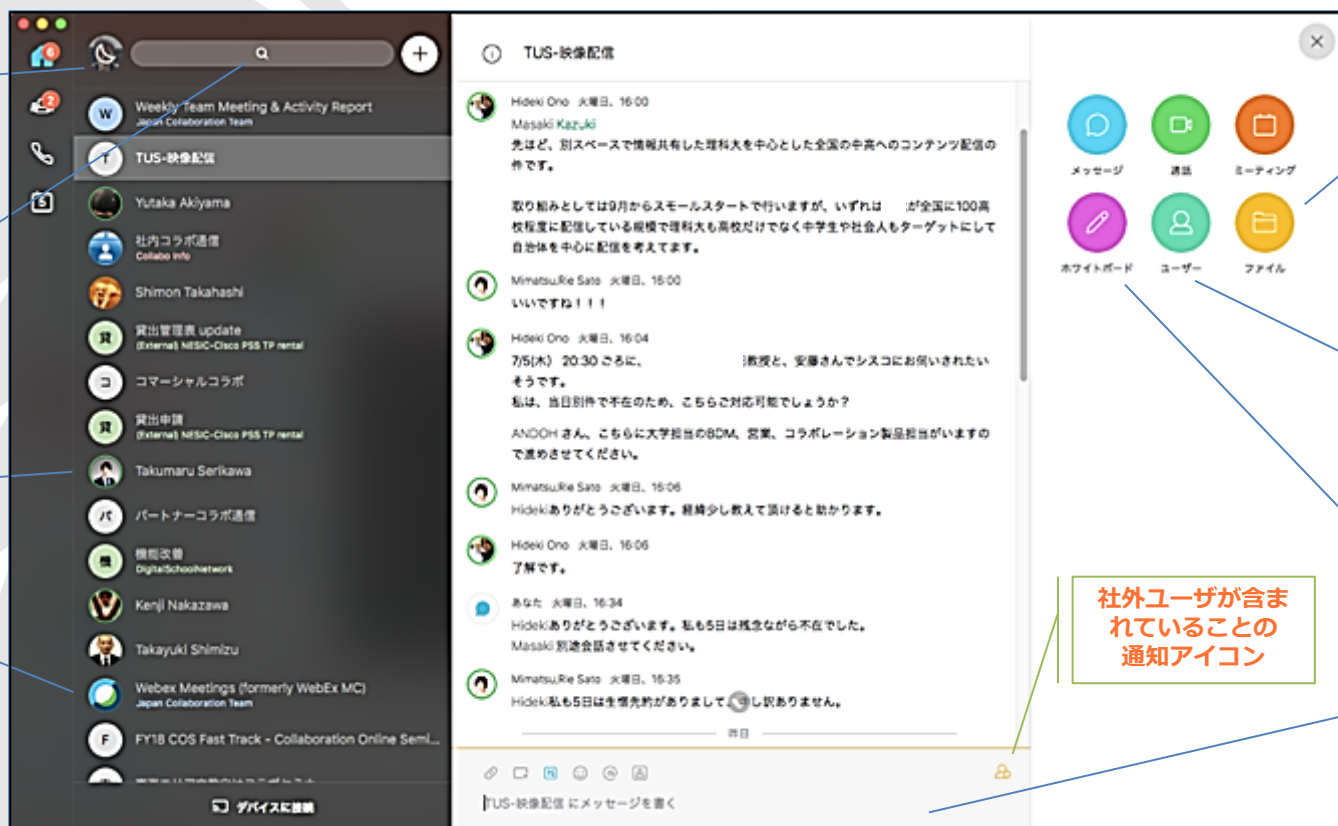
6
2
W Weekly Team Meeting & Activity Report
Japan Collaboration Team
T TUS-映像配信
Yutaka Akiyama
社内コラボ通信
Collabo info
Shimon Takahashi
貸 貸出管理表 update
(External) NESIC-Cisco PSS TP rental
コ コマーシャルコラボ
貸 貸出申請
(External) NESIC-Cisco PSS TP rental
Takumaru Serikawa
パ パートナーコラボ通信
機 機能改善
DigitalSchoolNetwork
Kenji Nakazawa
Takayuki Shimizu
Webex Meetings (formerly WebEx MC)
Japan Collaboration Team
F FY18 COS Fast Track - Collaboration Online Semi...
デバイスに接続

TUS-映像配信

Hideki Ono 火曜日、16:00
Masaki Kazuki
先ほど、別スペースで情報共有した理科大を中心とした全国の中高へのコンテンツ配信の件です。

取り組みとしては9月からスモールスタートで行いますが、いずれは が全国に100高校程度に配信している規模で理科大も高校だけでなく中学生や社会人もターゲットにして自治体を中心に配信を考えてます。

Mimatsu,Rie Sato 火曜日、16:00
いいですね！！！

Hideki Ono 火曜日、16:04
7/5(木) 20:30 ごろに、 教授と、安藤さんでシスコにお伺いされたいそうです。
私は、当日別件で不在のため、こちらご対応可能でしょうか？

ANDOH さん、こちらに大学担当のBDM、営業、コラボレーション製品担当がいますので進めさせてください。

Mimatsu,Rie Sato 火曜日、16:06
Hidekiありがとうございます。経緯少し教えて頂けると助かります。

Hideki Ono 火曜日、16:06
了解です。

あなた 火曜日、16:34
Hidekiありがとうございます。私も5日は残念ながら不在でした。
Masaki 別途会話させてください。

Mimatsu,Rie Sato 火曜日、16:35
Hideki私も5日は生憎先約がありまして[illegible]し訳ありません。

昨日

TUS-映像配信 にメッセージを書く

メッセージ
通話
ミーティング
ホワイトボード
ユーザー
ファイル

社外ユーザが含まれていることの通知アイコン